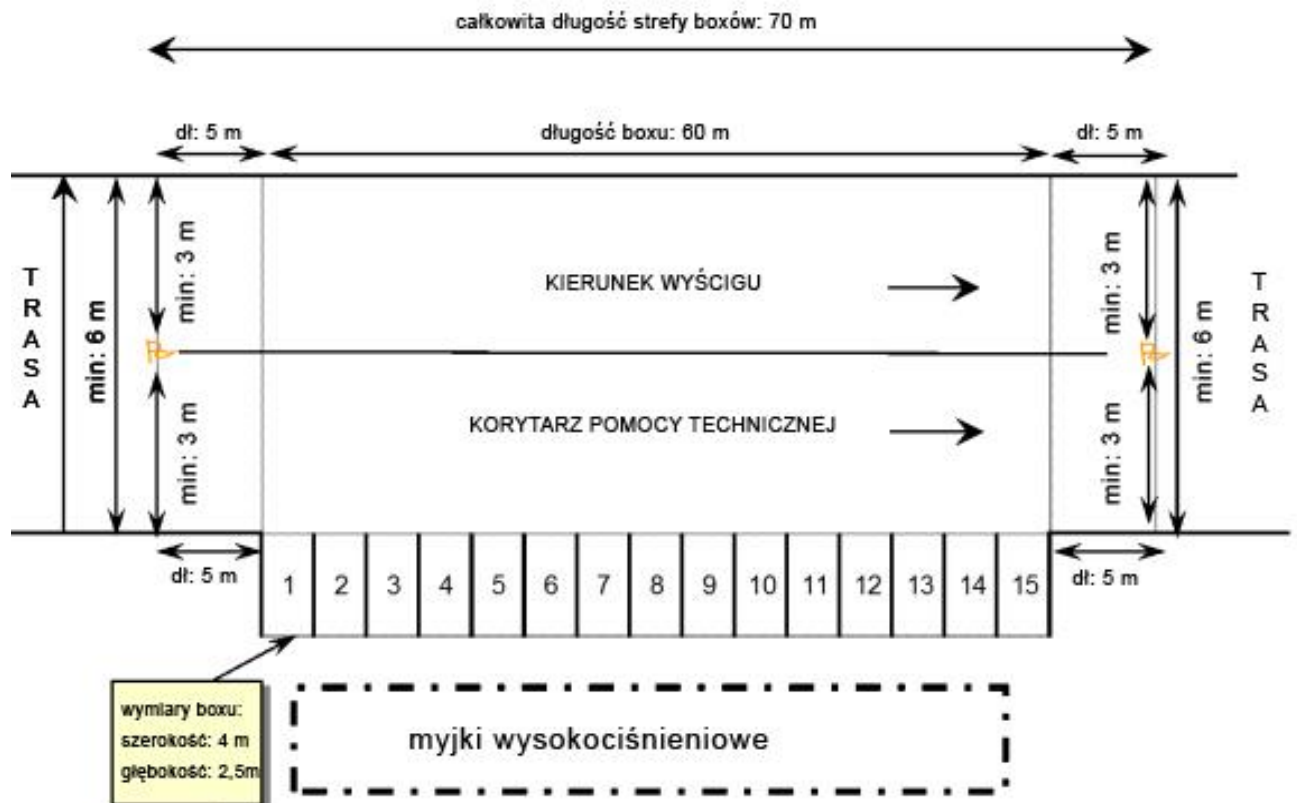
całkowita długość strefy boxów: 70 m

dł: 5 m

długość boxu: 60 m

dł: 5 m

TRASA

min: 6 m

min: 3 m

min: 3 m

KIERUNEK WYŚCIGU

KORYTARZ POMOCY TECHNICZNEJ

min: 3 m

min: 3 m

min: 6 m

TRASA

dł: 5 m

| 1 | 2 | 3 | 4 | 5 | 6 | 7 | 8 | 9 | 10 | 11 | 12 | 13 | 14 | 15 |
|---|---|---|---|---|---|---|---|---|---|---|---|---|---|---|

dł: 5 m

wymiary boxu:
szerokość: 4 m
głębokość: 2,5m

myjki wysokociśnieniowe